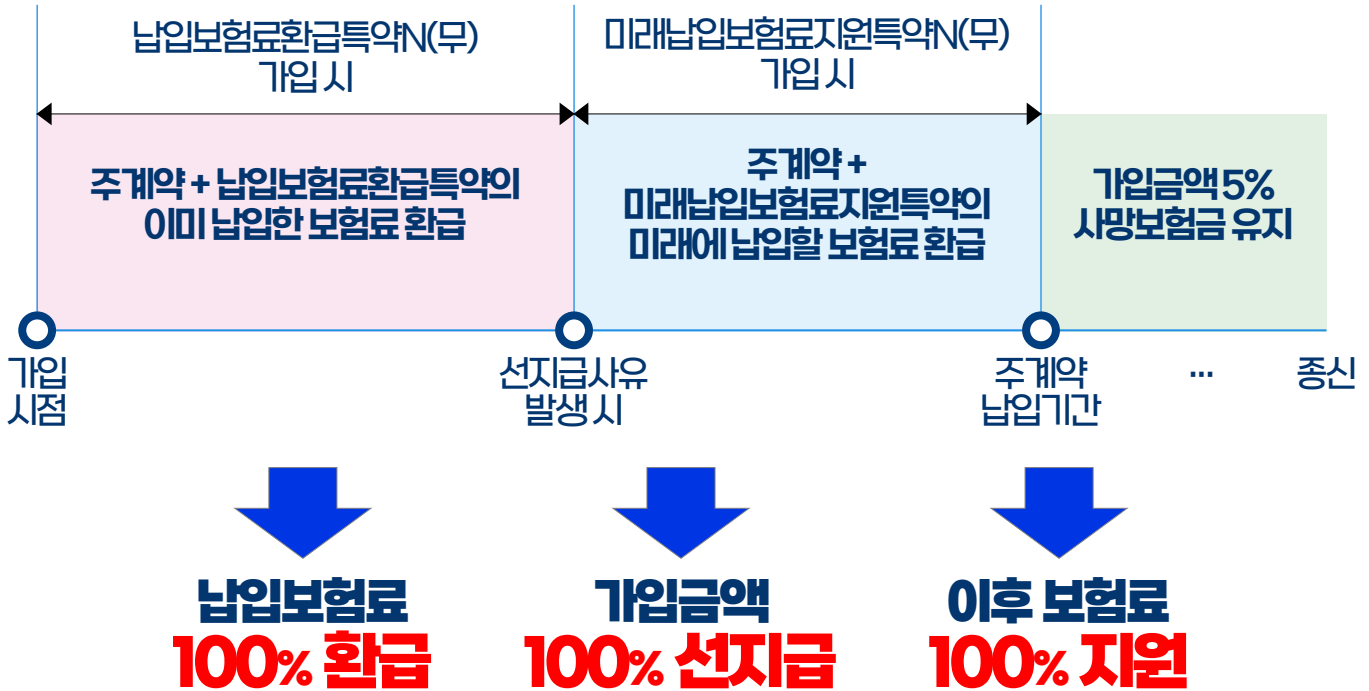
납입보험료환급특약N(무)
가입 시

미래납입보험료지원특약N(무)
가입 시

주계약 + 납입보험료환급특약의
이미 납입한 보험료 환급

주계약 +
미래납입보험료지원특약의
미래에 납입할 보험료 환급

가입금액 5%
사망보험금 유지

가입
시점

선지급사유
발생 시

주계약
납입기간

...

종신

납입보험료
100% 환급

가입금액
100% 선지급

이후 보험료
100% 지원